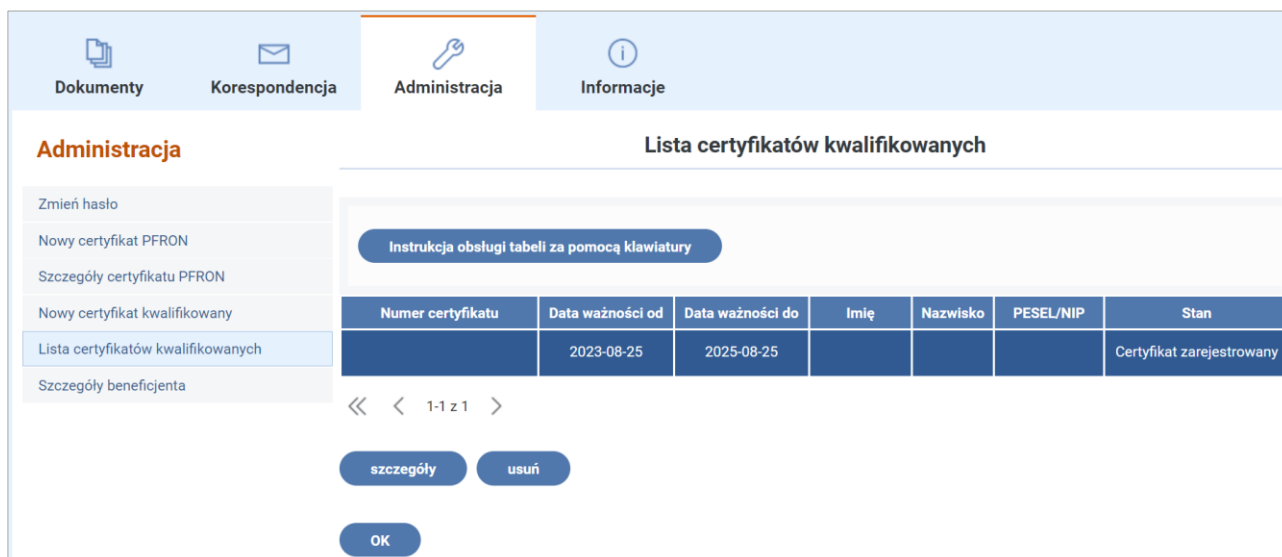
Dokumenty Korespondencja Administracja Informacje

Administracja

Zmień hasło
Nowy certyfikat PFRON
Szczegóły certyfikatu PFRON
Nowy certyfikat kwalifikowany
Lista certyfikatów kwalifikowanych
Szczegóły beneficjenta

Lista certyfikatów kwalifikowanych

Instrukcja obsługi tabeli za pomocą klawiatury

| Numer certyfikatu | Data ważności od | Data ważności do | Imię | Nazwisko | PESEL/NIP | Stan |
|---|---|---|---|---|---|---|
| | 2023-08-25 | 2025-08-25 | | | | Certyfikat zarejestrowany |

1-1 z 1

szczegóły usuń

OK